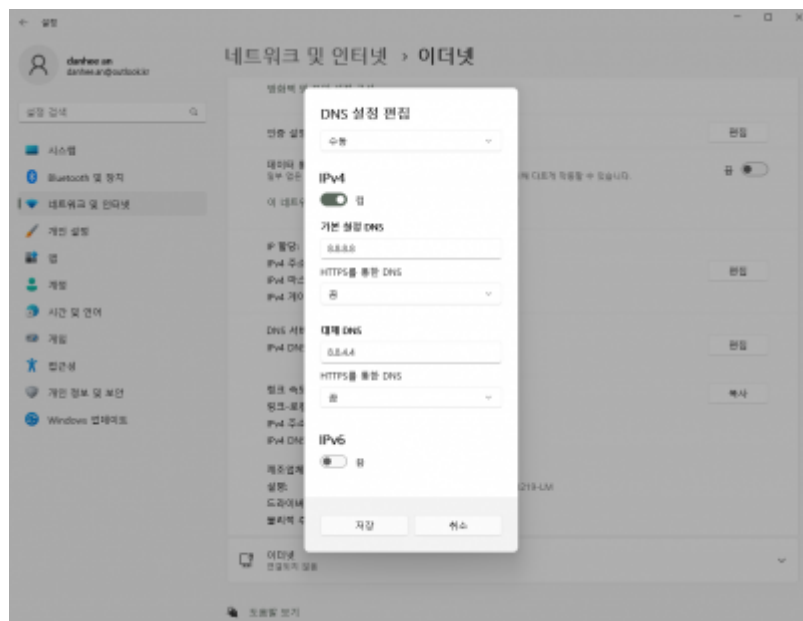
← 설정

danhee an
danhee.an@outlook.kr

설정 검색

시스템
Bluetooth 및 장치
네트워크 및 인터넷
개인 설정
앱
계정
시간 및 언어
게임
접근성
개인 정보 및 보안
Windows 업데이트

네트워크 및 인터넷 › 이더넷

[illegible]

인증 설정 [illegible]
편집

데이터 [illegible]
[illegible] 네트워크에 대해서 적용할 수 있습니다.
끔

이 네트워크 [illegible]

IP 할당:
IPv4 주소
IPv4 마스크
IPv4 게이트웨이
편집

DNS 서버
IPv4 DNS
편집

링크 속도
링크-로컬
IPv4 주소
IPv4 DNS
복사

제조업체
설명:
드라이버
물리적 주소
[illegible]219-LM

DNS 설정 편집
수동

IPv4
켬

기본 설정 DNS
8.8.8.8
HTTPS를 통한 DNS
끔

대체 DNS
8.8.4.4
HTTPS를 통한 DNS
끔

IPv6
끔

저장
취소

이더넷
인증되지 않음

도움말 보기